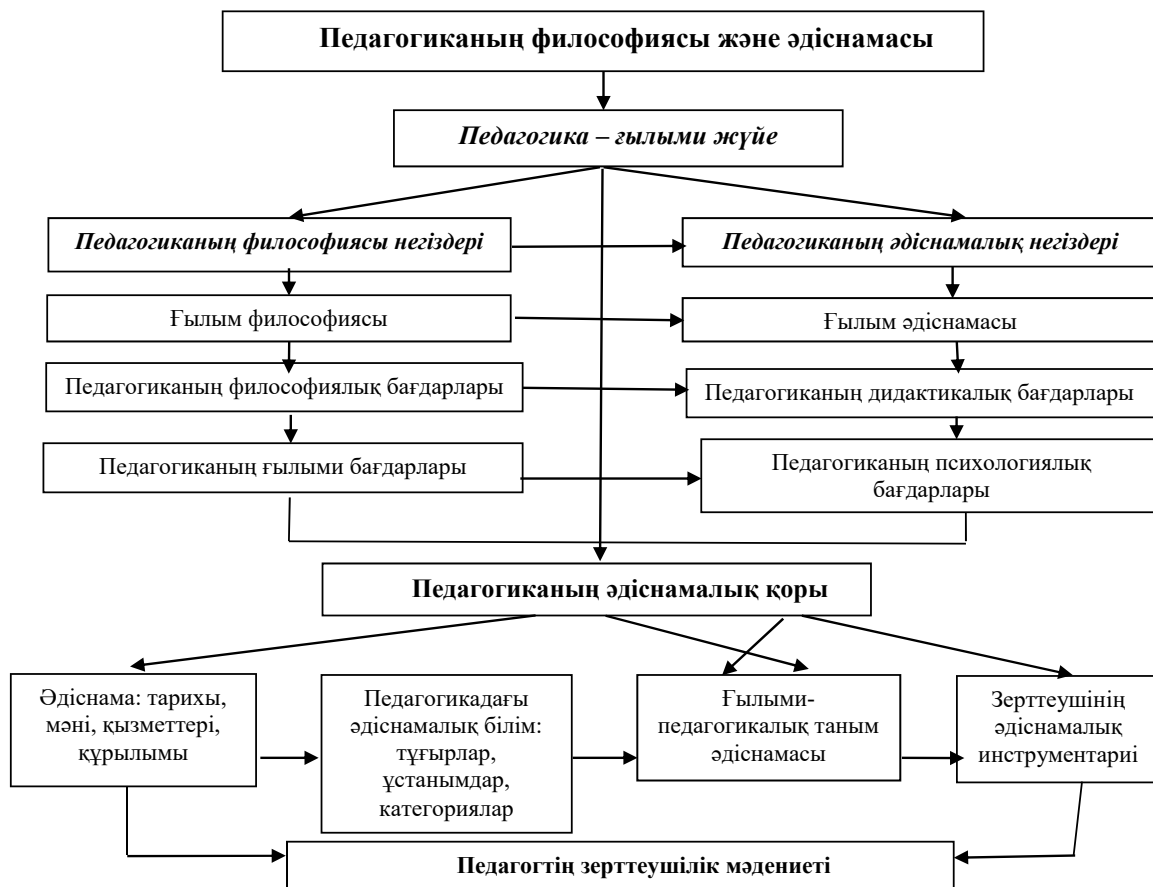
Педагогиканың философиясы және әдіснамасы

Педагогика – ғылыми жүйе

Педагогиканың философиясы негіздері

Педагогиканың әдіснамалық негіздері

Ғылым философиясы

Ғылым әдіснамасы

Педагогиканың философиялық бағдарлары

Педагогиканың дидактикалық бағдарлары

Педагогиканың ғылыми бағдарлары

Педагогиканың психологиялық бағдарлары

Педагогиканың әдіснамалық қоры

Әдіснама: тарихы, мәні, қызметтері, құрылымы

Педагогикадағы әдіснамалық білім: тұғырлар, ұстанымдар, категориялар

Ғылыми-педагогикалық таным әдіснамасы

Зерттеушінің әдіснамалық инструментариі

Педагогтің зерттеушілік мәдениеті